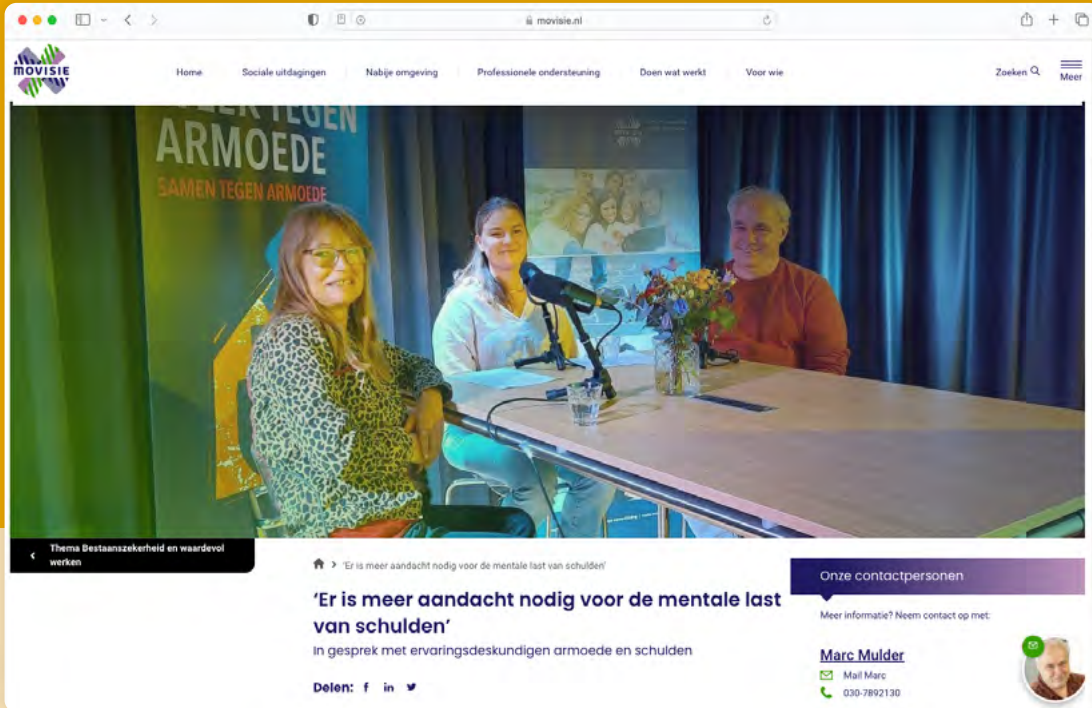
movisie.nl

MOVISIE

Home
Sociale uitdagingen
Nabije omgeving
Professionele ondersteuning
Doen wat werkt
Voor wie
Zoeken
Meer

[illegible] TEGEN ARMOEDE
SAMEN TEGEN ARMOEDE

Thema Bestaanszekerheid en waardevol werken

'Er is meer aandacht nodig voor de mentale last van schulden'

'Er is meer aandacht nodig voor de mentale last van schulden'

In gesprek met ervaringsdeskundigen armoede en schulden

Delen:

Onze contactpersonen

Meer informatie? Neem contact op met:

Marc Mulder
Mail Marc
030-7892130